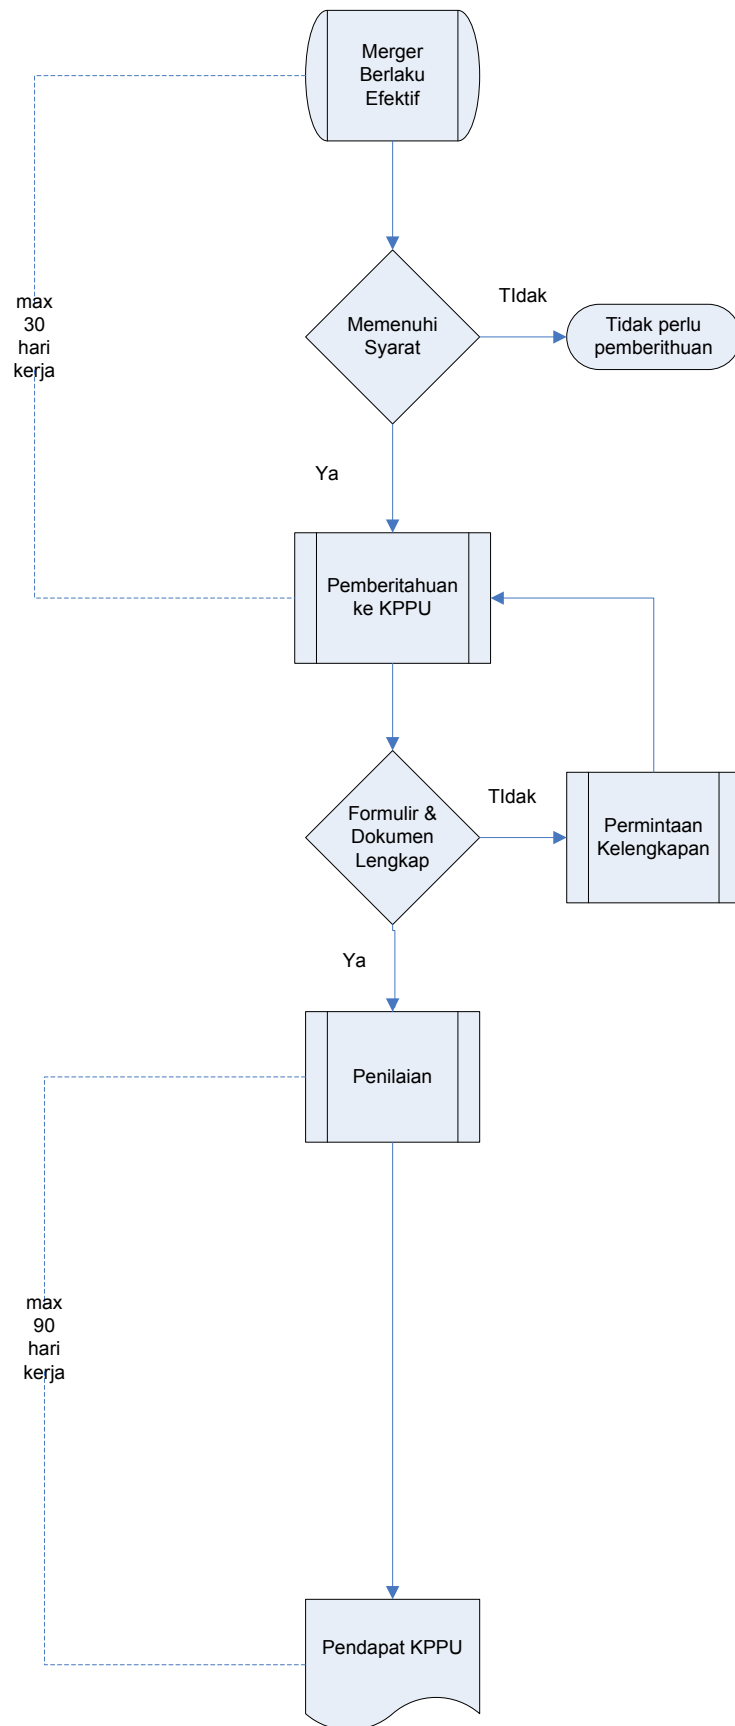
Merger Berlaku Efektif

max 30 hari kerja

Memenuhi Syarat

TIdak

Tidak perlu pemberithuan

Ya

Pemberitahuan ke KPPU

Formulir & Dokumen Lengkap

TIdak

Permintaan Kelengkapan

Ya

Penilaian

max 90 hari kerja

Pendapat KPPU